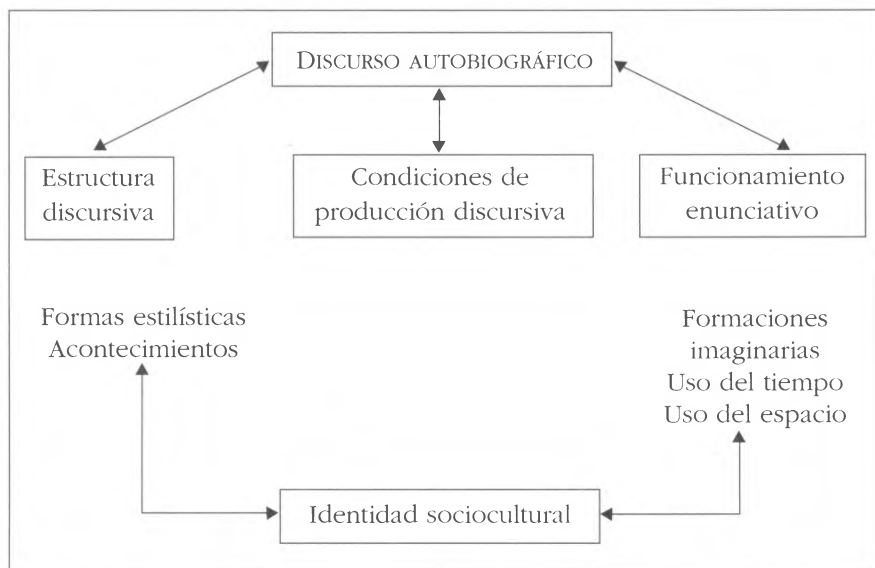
DISCURSO AUTOBIOGRÁFICO

Estructura discursiva

Condiciones de producción discursiva

Funcionamiento enunciativo

Formas estilísticas
Acontecimientos

Formaciones imaginarias
Uso del tiempo
Uso del espacio

Identidad sociocultural